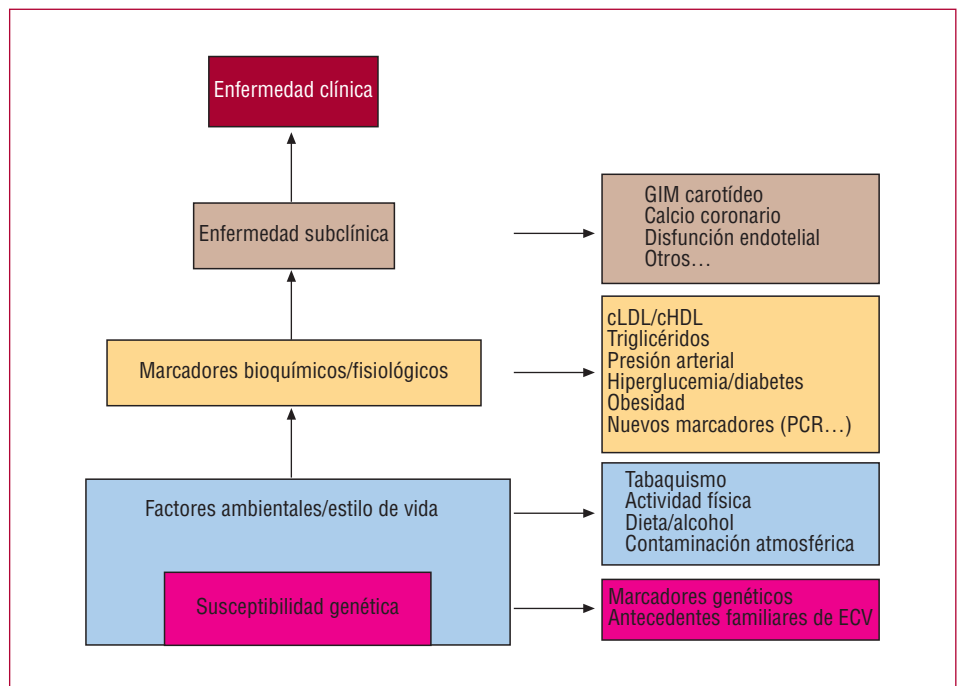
Enfermedad clínica

Enfermedad subclínica

GIM carotídeo
Calcio coronario
Disfunción endotelial
Otros…

Marcadores bioquímicos/fisiológicos

cLDL/cHDL
Triglicéridos
Presión arterial
Hiperglucemia/diabetes
Obesidad
Nuevos marcadores (PCR…)

Factores ambientales/estilo de vida

Tabaquismo
Actividad física
Dieta/alcohol
Contaminación atmosférica

Susceptibilidad genética

Marcadores genéticos
Antecedentes familiares de ECV